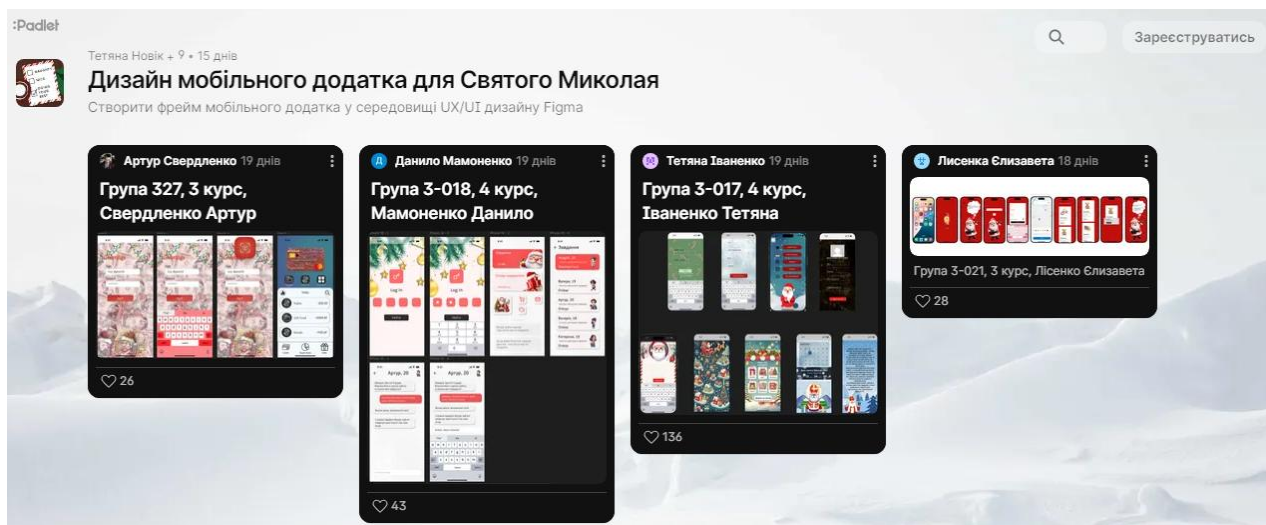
:Padlet

Тетяна Новік + 9 • 15 днів

Дизайн мобільного додатка для Святого Миколая

Створити фрейм мобільного додатка у середовищі UX/UI дизайну Figma

Зареєструватись

Артур Свердленко 19 днів

Група 327, 3 курс, Свердленко Артур

26

Данило Мамоненко 19 днів

Група 3-018, 4 курс, Мамоненко Данило

43

Тетяна Іваненко 19 днів

Група 3-017, 4 курс, Іваненко Тетяна

136

Лисенка Єлизавета 18 днів

Група 3-021, 3 курс, Лісенко Єлизавета

28